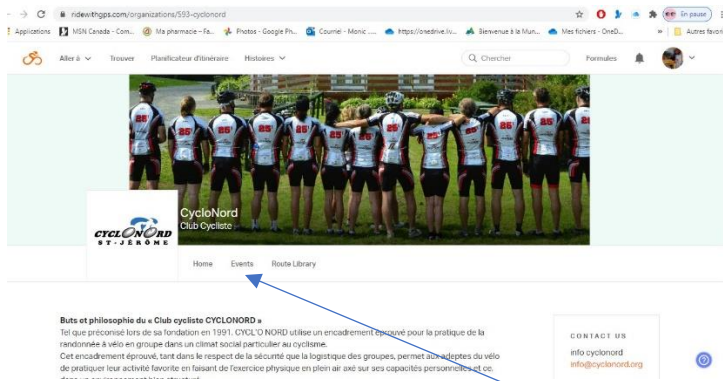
ridewithgps.com/organizations/593-cyclonord

En pause

Applications MSN Canada - Com... Ma pharmacie – Fa... Photos - Google Ph... Courriel - Monic ... https://onedrive.liv... Bienvenue à la Mun... Mes fichiers - OneD... Autres favoris

Aller à Trouver Planificateur d'itinéraire Histoires

Chercher

Formules

CycloNord
Club Cycliste

CYCLONORD
ST-JÉRÔME

Home Events Route Library

Buts et philosophie du « Club cycliste CYCLONORD »
Tel que préconisé lors de sa fondation en 1991, CYCL'O NORD utilise un encadrement éprouvé pour la pratique de la randonnée à vélo en groupe dans un climat social particulier au cyclisme.
Cet encadrement éprouvé, tant dans le respect de la sécurité que la logistique des groupes, permet aux adeptes du vélo de pratiquer leur activité favorite en faisant de l'exercice physique en plein air axé sur ses capacités personnelles et ce, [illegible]

CONTACT US

info cyclonord
info@cyclonord.org